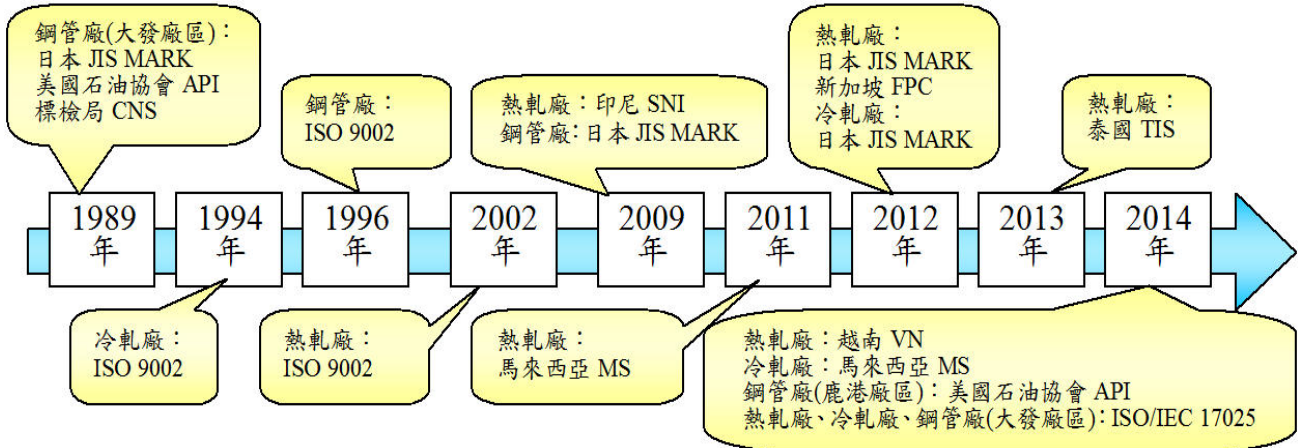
鋼管廠(大發廠區)：
日本 JIS MARK
美國石油協會 API
標檢局 CNS

鋼管廠：
ISO 9002

熱軋廠：印尼 SNI
鋼管廠：日本 JIS MARK

熱軋廠：
日本 JIS MARK
新加坡 FPC
冷軋廠：
日本 JIS MARK

熱軋廠：
泰國 TIS

1989 年

1994 年

1996 年

2002 年

2009 年

2011 年

2012 年

2013 年

2014 年

冷軋廠：
ISO 9002

熱軋廠：
ISO 9002

熱軋廠：
馬來西亞 MS

熱軋廠：越南 VN
冷軋廠：馬來西亞 MS
鋼管廠(鹿港廠區)：美國石油協會 API
熱軋廠、冷軋廠、鋼管廠(大發廠區)：ISO/IEC 17025